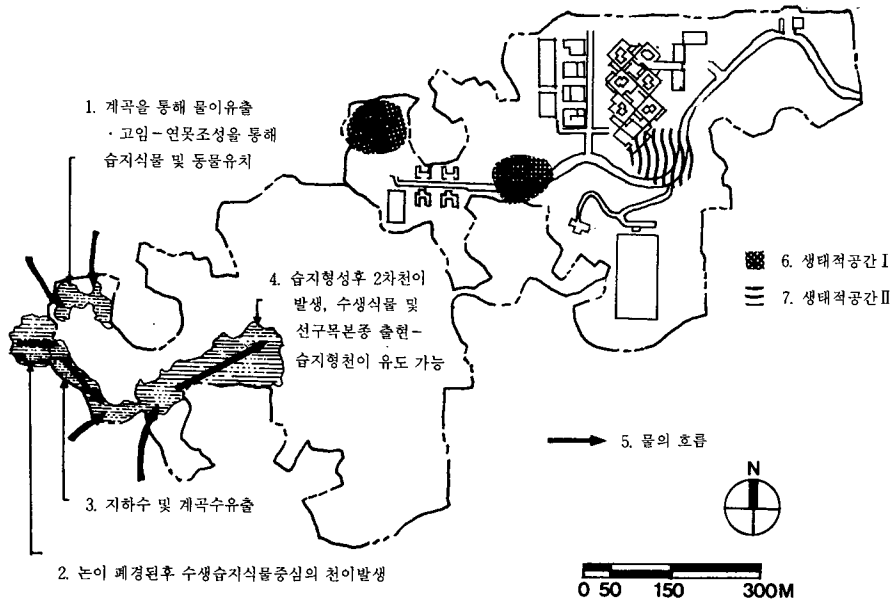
1. 계곡을 통해 물이유출
· 고임~연못조성을 통해
습지식물 및 동물유치

4. 습지형성후 2차천이
발생, 수생식물 및
선구목본종 출현~
습지형천이 유도 가능

6. 생태적공간 I

7. 생태적공간 II

5. 물의 흐름

N

3. 지하수 및 계곡수유출

2. 논이 폐경된후 수생습지식물중심의 천이발생

0 50 150 300M